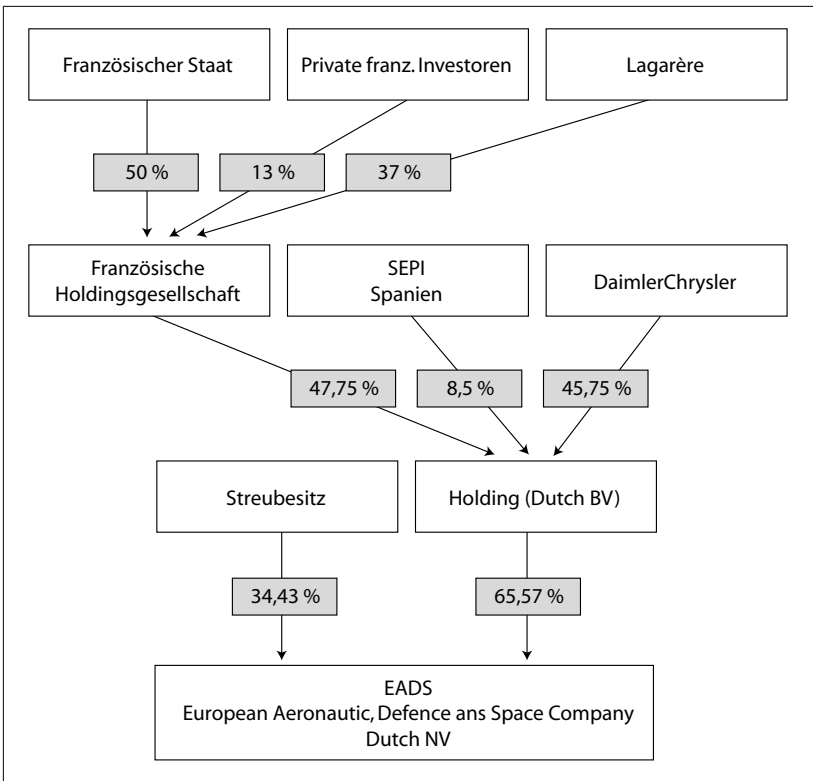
Französischer Staat

Private franz. Investoren

Lagarère

50 %

13 %

37 %

Französische Holdingsgesellschaft

SEPI Spanien

DaimlerChrysler

47,75 %

8,5 %

45,75 %

Streubesitz

Holding (Dutch BV)

34,43 %

65,57 %

EADS
European Aeronautic, Defence ans Space Company
Dutch NV